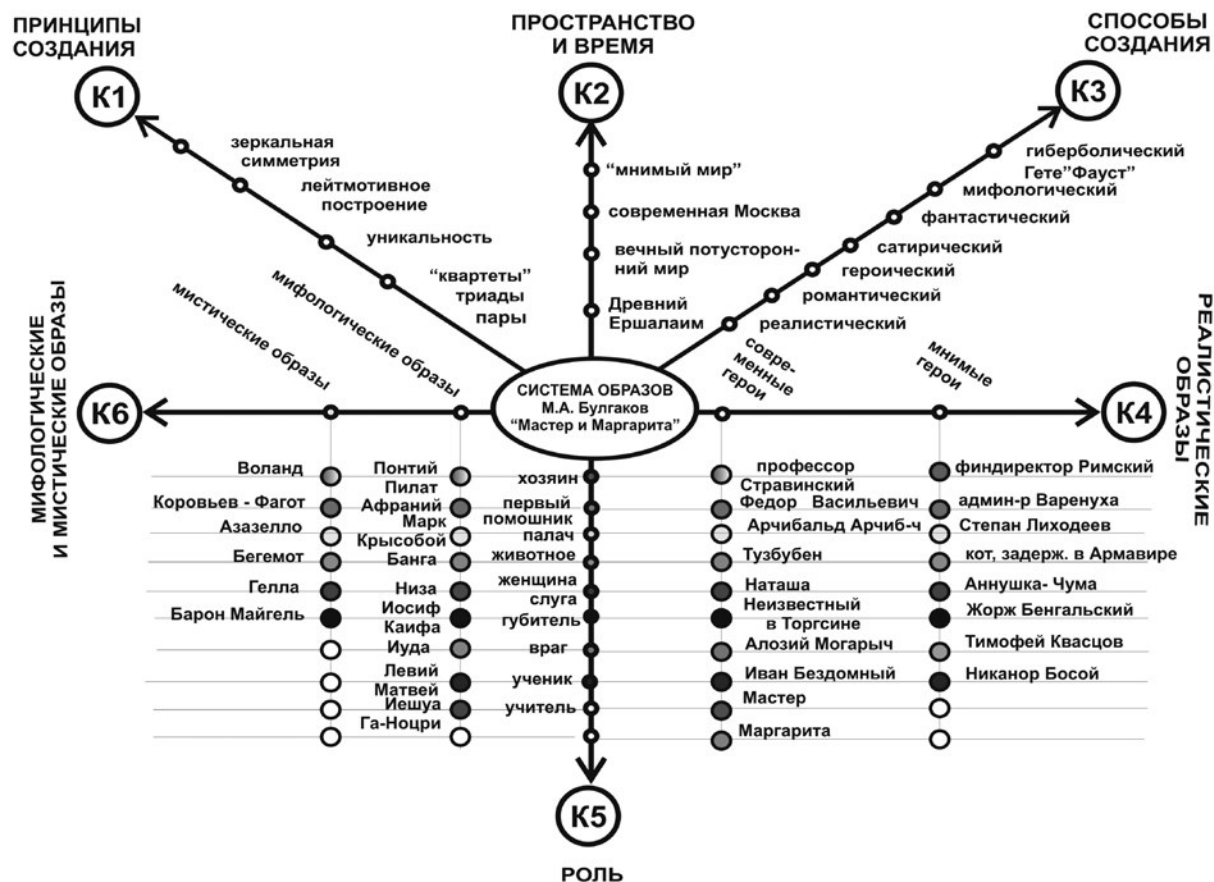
ПРИНЦИПЫ СОЗДАНИЯ

К1

ПРОСТРАНСТВО И ВРЕМЯ

К2

СПОСОБЫ СОЗДАНИЯ

К3

зеркальная симметрия

лейтмотивное построение

уникальность

"квартеты" триады пары

"мнимый мир"

современная Москва

вечный потусторонний мир

Древний Ершалаим

гиперболический Гете"Фауст"

мифологический

фантастический

сатирический

героический

романтический

реалистический

МИФОЛОГИЧЕСКИЕ И МИСТИЧЕСКИЕ ОБРАЗЫ

К6

мистические образы

мифологические образы

СИСТЕМА ОБРАЗОВ М.А. Булгаков "Мастер и Маргарита"

современные герои

мнимые герои

К4

РЕАЛИСТИЧЕСКИЕ ОБРАЗЫ

Воланд
Коровьев - Фагот
Азазелло
Бегемот
Гелла
Барон Майгель

Понтий Пилат
Афраний
Марк Крысобой
Банга
Низа
Иосиф Каифа
Иуда
Левий Матвей
Иешуа Га-Ноцри

хозяин
первый помошник
палач
животное
женщина
слуга
губитель
враг
ученик
учитель

профессор Стравинский
Федор Васильевич
Арчибальд Арчиб-ч
Тузбубен
Наташа
Неизвестный в Торгсине
Алозий Могарыч
Иван Бездомный
Мастер
Маргарита

финдиректор Римский
админ-р Варенуха
Степан Лиходеев
кот, задерж. в Армавире
Аннушка- Чума
Жорж Бенгальский
Тимофей Квасцов
Никанор Босой

К5

РОЛЬ